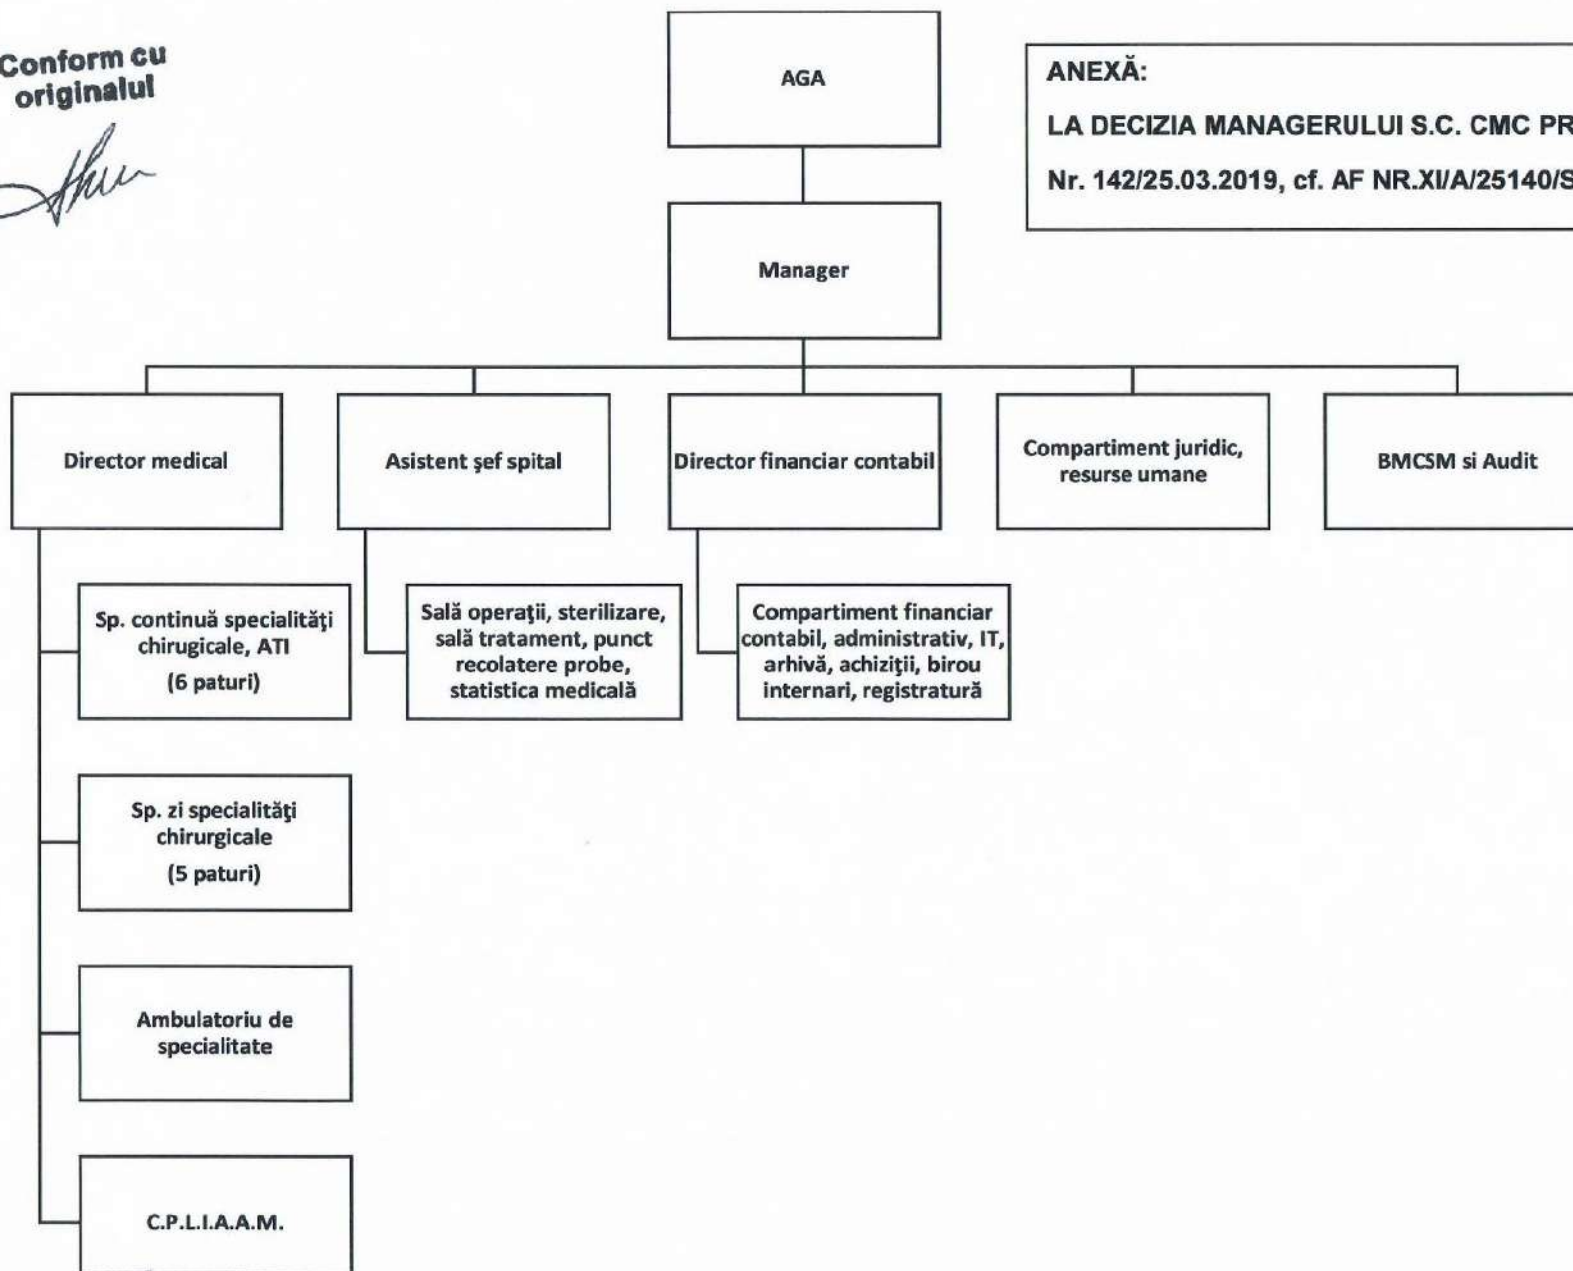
Conform cu originalul

AGA

ANEXĂ:

LA DECIZIA MANAGERULUI S.C. CMC PR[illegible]

Nr. 142/25.03.2019, cf. AF NR.XI/A/25140/S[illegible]

Manager

Director medical

Asistent şef spital

Director financiar contabil

Compartiment juridic, resurse umane

BMCSM si Audit

Sp. continuă specialităţi chirugicale, ATI
(6 paturi)

Sală operaţii, sterilizare, sală tratament, punct recolatere probe, statistica medicală

Compartiment financiar contabil, administrativ, IT, arhivă, achiziţii, birou internari, registratură

Sp. zi specialităţi chirurgicale
(5 paturi)

Ambulatoriu de specialitate

C.P.L.I.A.A.M.